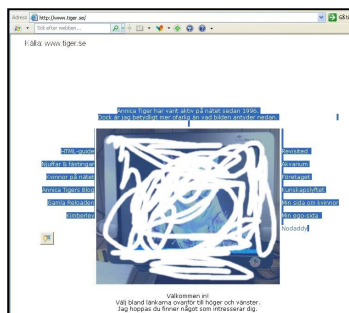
Adress http://www.tiger.se/ Gå

Sök efter webben...

Källa: www.tiger.se

Annica Tiger har varit aktiv på nätet sedan 1996.
Dock är jag betydligt mer ofarlig än vad bilden antyder nedan.

HTML-guide
Njuffar & Nättingar
Kvinnor på nätet
Annica Tigers Blog
Gamla Reloaded
Kontakta

Revisited
Akvarium
Företaget
Kunskapshyllan
Min sida om kvinnor
Min ego-sida
Nodaddy

Välkommen in!
Välj bland länkarna ovanför till höger och vänster.
Jag hoppas du finner något som intresserar dig.